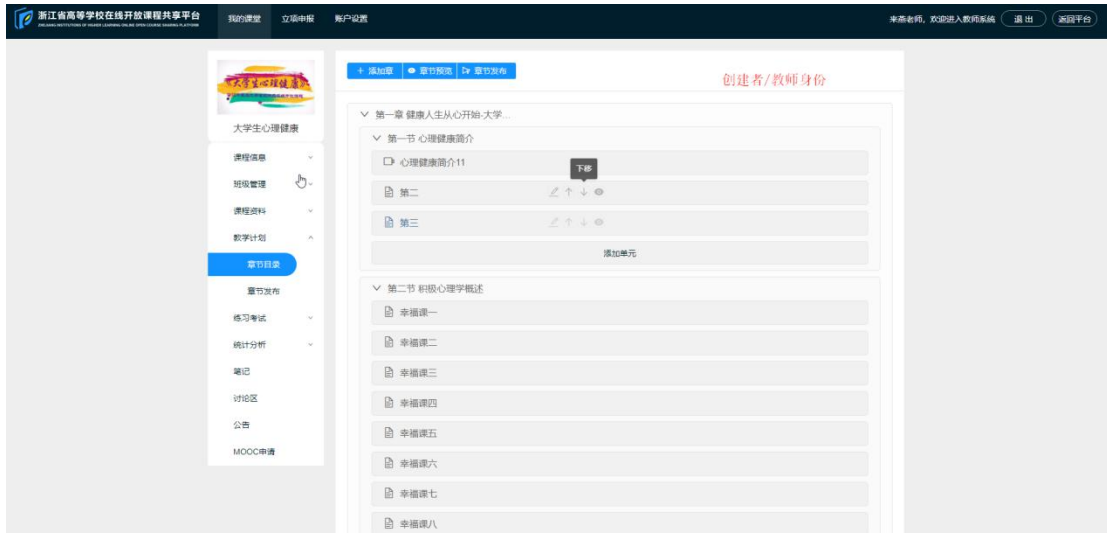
浙江省高等学校在线开放课程共享平台
ZHEJIANG INSTITUTIONS OF HIGHER LEARNING ONLINE OPEN COURSE SHARING PLATFORM
我的课堂 立项申报 账户设置
来燕老师，欢迎进入教师系统 退出 返回平台

大学生心理健康
大学生心理健康
课程信息
班级管理
课程资料
教学计划
章节目录
章节发布
练习考试
统计分析
笔记
讨论区
公告
MOOC申请

+ 添加章 章节预览 章节发布
创建者/教师身份

第一章 健康人生从心开始-大学...
第一节 心理健康简介
心理健康简介11
下移
第二
第三
添加单元
第二节 积极心理学概述
幸福课一
幸福课二
幸福课三
幸福课四
幸福课五
幸福课六
幸福课七
幸福课八